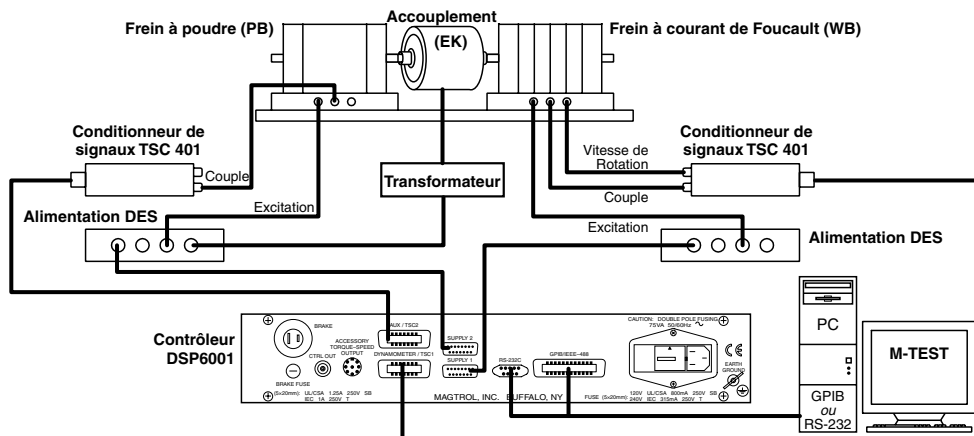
Frein à poudre (PB)

Accouplement (EK)

Frein à courant de Foucault (WB)

Conditionneur de signaux TSC 401

Couple

Transformateur

Vitesse de Rotation

Conditionneur de signaux TSC 401

Couple

Excitation

Alimentation DES

Excitation

Alimentation DES

Contrôleur DSP6001

BRAKE

BRAKE FUSE

CTRL OUT

ACCESSORY TORQUE–SPEED OUTPUT

AUX / TSC2

DYNAMOMETER / TSC1

SUPPLY 2

SUPPLY 1

RS-232C

GPIB/IEEE–488

CAUTION: DOUBLE POLE FUSING 75VA 50/60Hz

EARTH GROUND

(5×20mm): UL/CSA 1.25A 250V SB IEC 1A 250V T

MAGTROL, INC. BUFFALO, NY

FUSE (5×20mm): 120V UL/CSA 600mA 250V SB 240V IEC 315mA 250V T

PC

M-TEST

GPIB ou RS-232